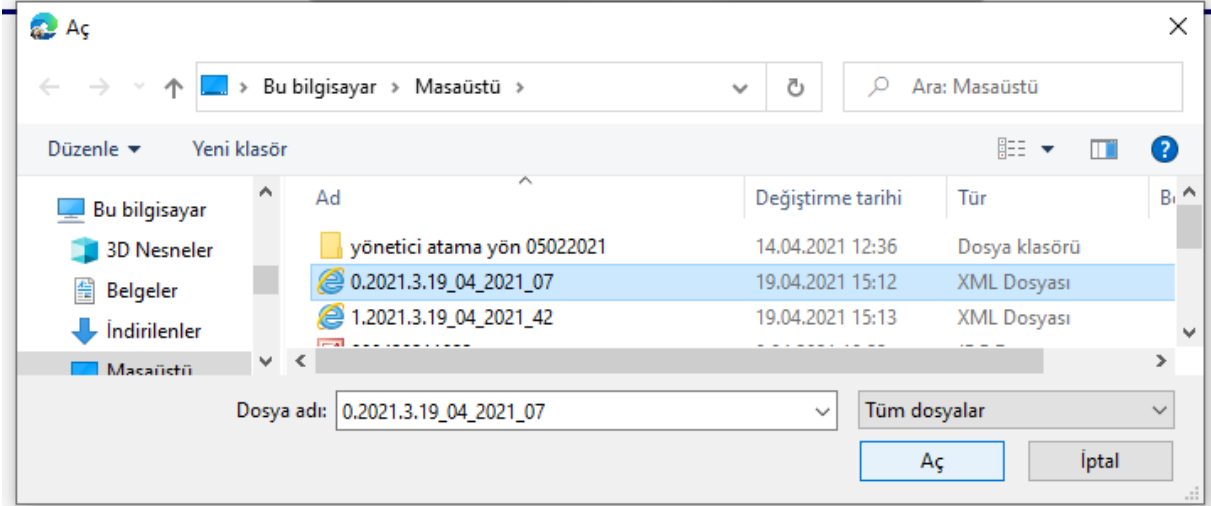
Aç

Bu bilgisayar > Masaüstü >

Ara: Masaüstü

Düzenle ▾ Yeni klasör

Bu bilgisayar
3D Nesneler
Belgeler
İndirilenler
Masaüstü

| Ad | Değiştirme tarihi | Tür | B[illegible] |
|---|---|---|---|
| yönetici atama yön 05022021 | 14.04.2021 12:36 | Dosya klasörü | |
| 0.2021.3.19_04_2021_07 | 19.04.2021 15:12 | XML Dosyası | |
| 1.2021.3.19_04_2021_42 | 19.04.2021 15:13 | XML Dosyası | |
| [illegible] | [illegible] | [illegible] | |

Dosya adı: 0.2021.3.19_04_2021_07

Tüm dosyalar

Aç

İptal